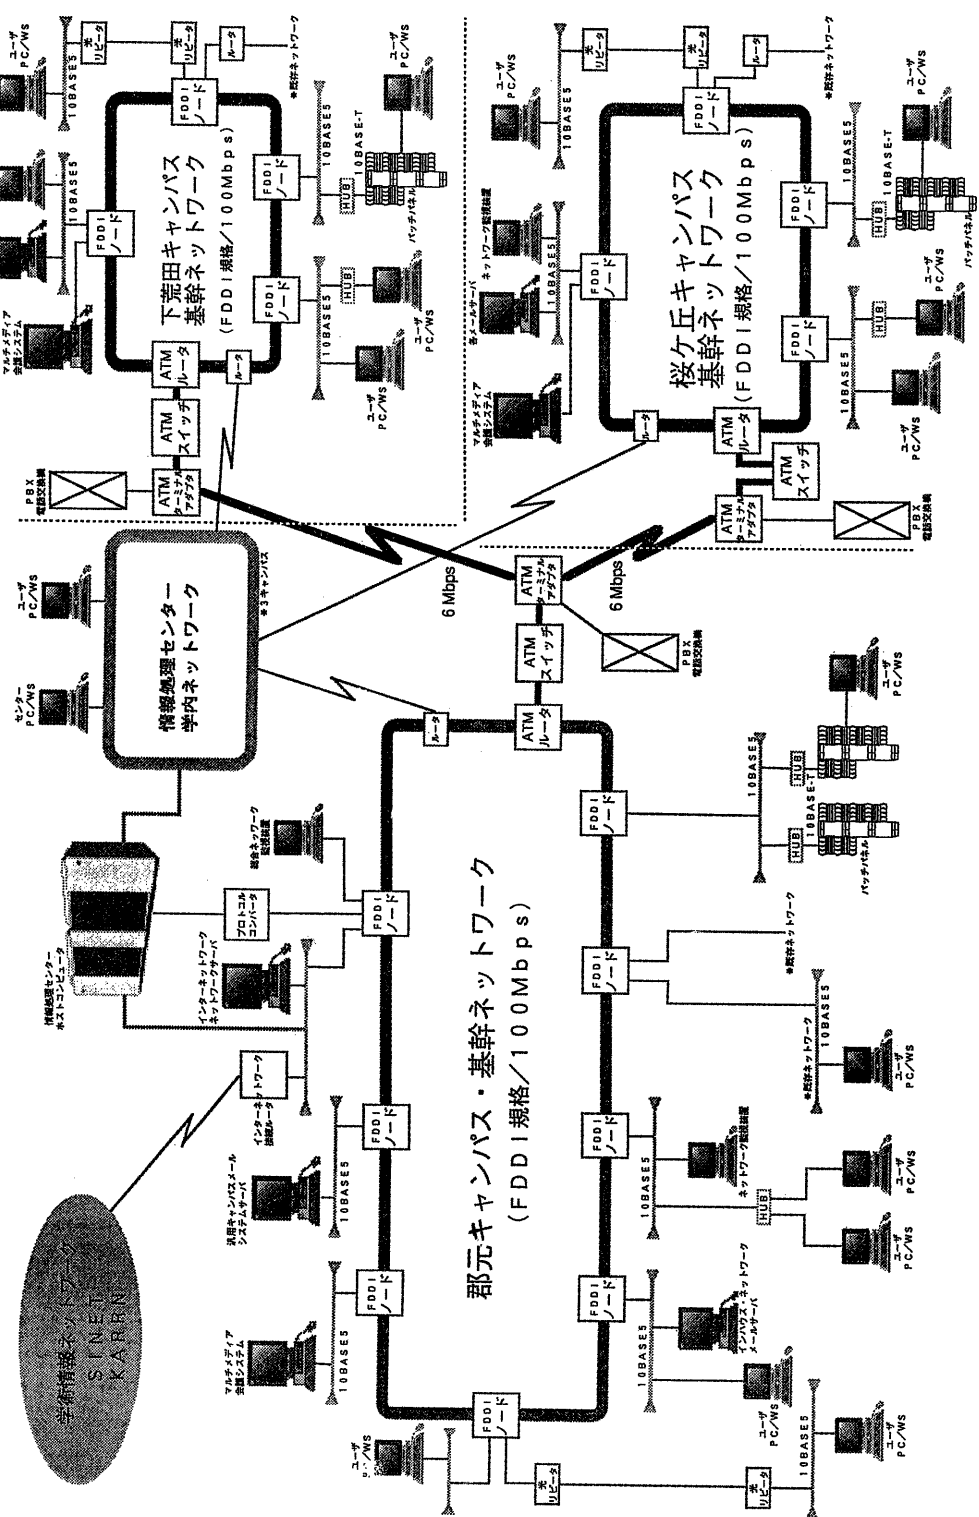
下荒田キャンパス基幹ネットワーク
（FDDI規格／100Mbps）

桜ケ丘キャンパス基幹ネットワーク
（FDDI規格／100Mbps）

郡元キャンパス・基幹ネットワーク
（FDDI規格／100Mbps）

情報処理センター学内ネットワーク

学術情報ネットワーク
SINET
KARRN

ユーザ PC/WS
光リピータ
ルータ
＊既存ネットワーク
10BASE5
10BASE-T
FDDI ノード
HUB
パッチパネル
マルチメディア会議システム
ATM ルータ
ATM スイッチ
ATM ターミナルアダプタ
PBX 電話交換機
6 Mbps
＊3キャンパス
センター PC/WS
ネットワーク監視装置
＊メールサーバ
情報処理センターホストコンピュータ
プロトコルコンバータ
インターネットワークネットワークサーバ
インターネット接続ルータ
汎用キャンパスメールシステムサーバ
インハウスネットワークメールサーバ